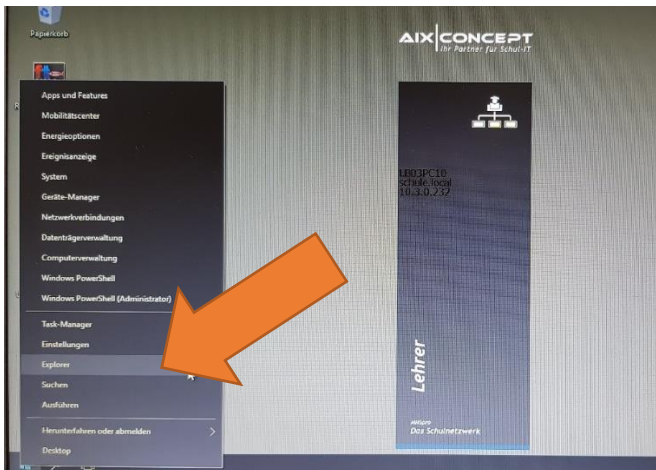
Papierkorb

AIX|CONCEPT
Ihr Partner für Schul-IT

Apps und Features
Mobilitätscenter
Energieoptionen
Ereignisanzeige
System
Geräte-Manager
Netzwerkverbindungen
Datenträgerverwaltung
Computerverwaltung
Windows PowerShell
Windows PowerShell (Administrator)

Task-Manager
Einstellungen
Explorer
Suchen
Ausführen

Herunterfahren oder abmelden
Desktop

LB03PC10
schule.local
10.3.0.232

Lehrer

AHIpro
Das Schulnetzwerk